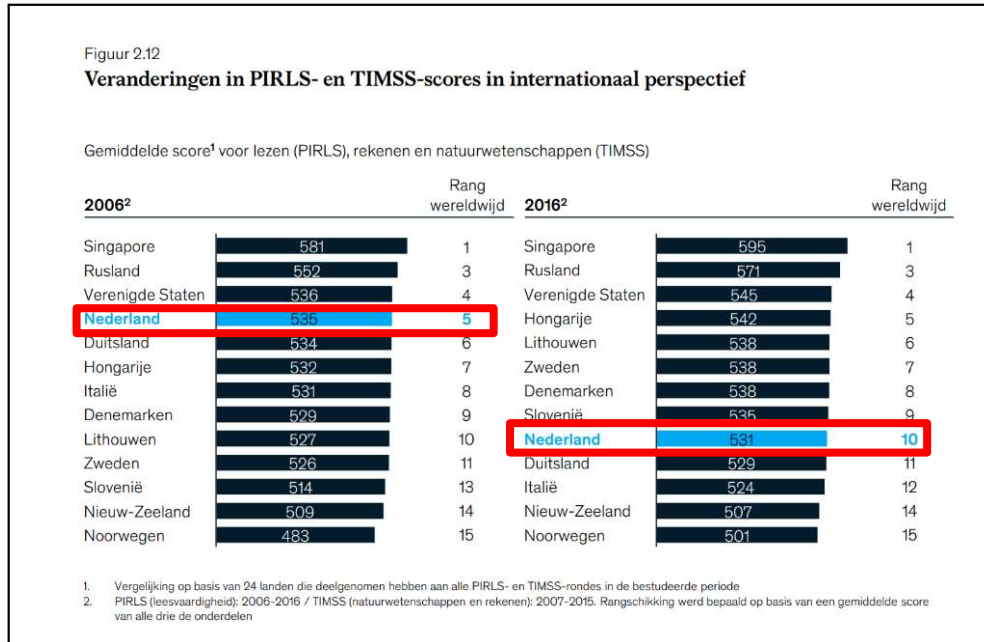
Figuur 2.12
Veranderingen in PIRLS- en TIMSS-scores in internationaal perspectief

Gemiddelde score$^1$ voor lezen (PIRLS), rekenen en natuurwetenschappen (TIMSS)

| 2006$^2$ | | Rang wereldwijd |
|---|---|---|
| Singapore | 581 | 1 |
| Rusland | 552 | 3 |
| Verenigde Staten | 536 | 4 |
| Nederland | 535 | 5 |
| Duitsland | 534 | 6 |
| Hongarije | 532 | 7 |
| Italië | 531 | 8 |
| Denemarken | 529 | 9 |
| Lithouwen | 527 | 10 |
| Zweden | 526 | 11 |
| Slovenië | 514 | 13 |
| Nieuw-Zeeland | 509 | 14 |
| Noorwegen | 483 | 15 |

| 2016$^2$ | | Rang wereldwijd |
|---|---|---|
| Singapore | 595 | 1 |
| Rusland | 571 | 3 |
| Verenigde Staten | 545 | 4 |
| Hongarije | 542 | 5 |
| Lithouwen | 538 | 6 |
| Zweden | 538 | 7 |
| Denemarken | 538 | 8 |
| Slovenië | 535 | 9 |
| Nederland | 531 | 10 |
| Duitsland | 529 | 11 |
| Italië | 524 | 12 |
| Nieuw-Zeeland | 507 | 14 |
| Noorwegen | 501 | 15 |

1. Vergelijking op basis van 24 landen die deelgenomen hebben aan alle PIRLS- en TIMSS-rondes in de bestudeerde periode
2. PIRLS (leesvaardigheid): 2006-2016 / TIMSS (natuurwetenschappen en rekenen): 2007-2015. Rangschikking werd bepaald op basis van een gemiddelde score van alle drie de onderdelen